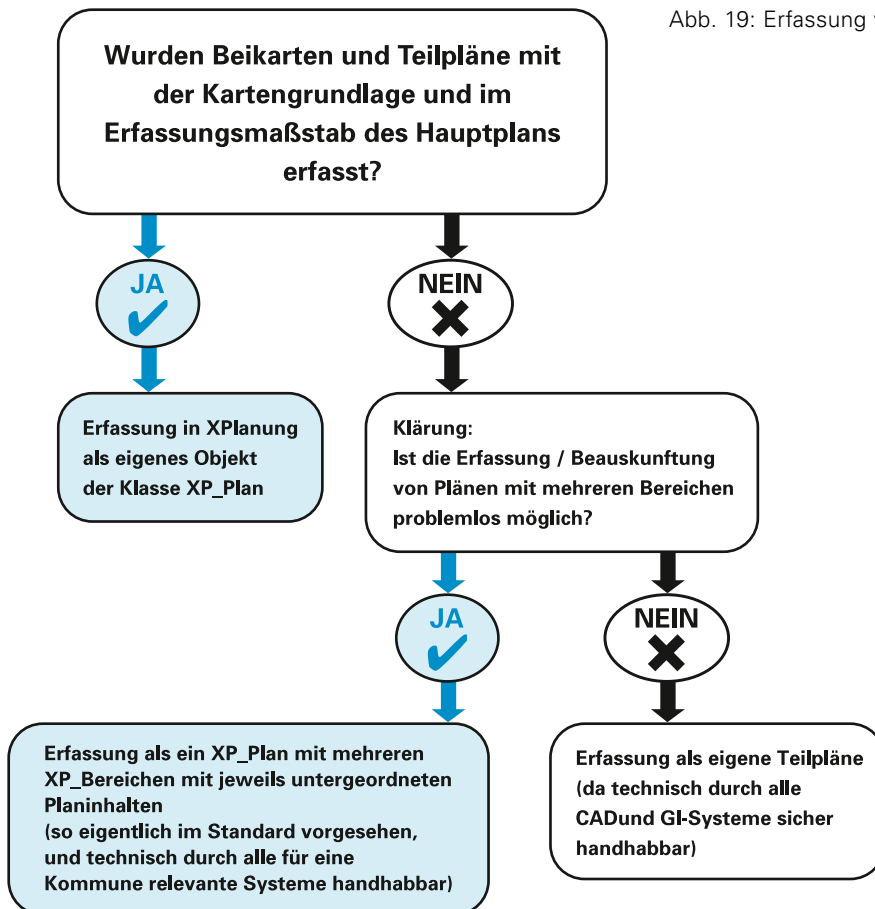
Abb. 19: Erfassung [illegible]

Wurden Beikarten und Teilpläne mit der Kartengrundlage und im Erfassungsmaßstab des Hauptplans erfasst?

JA ✔

NEIN ✖

Erfassung in XPlanung als eigenes Objekt der Klasse XP_Plan

Klärung:
Ist die Erfassung / Beauskunftung von Plänen mit mehreren Bereichen problemlos möglich?

JA ✔

NEIN ✖

Erfassung als ein XP_Plan mit mehreren XP_Bereichen mit jeweils untergeordneten Planinhalten
(so eigentlich im Standard vorgesehen, und technisch durch alle für eine Kommune relevante Systeme handhabbar)

Erfassung als eigene Teilpläne (da technisch durch alle CADund GI-Systeme sicher handhabbar)